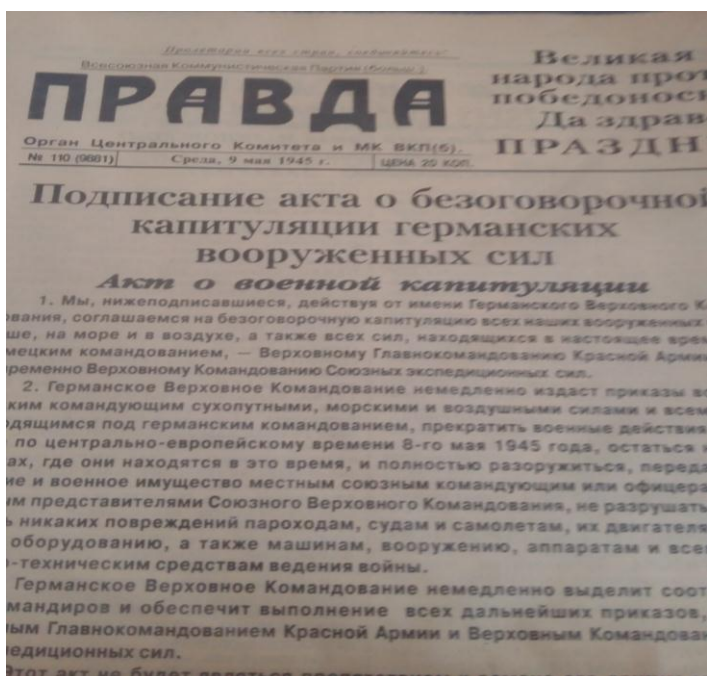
Пролетарии всех стран, соединяйтесь!
Всесоюзная Коммунистическая Партия (больш.)

ПРАВДА

Орган Центрального Комитета и МК ВКП(б).
№ 110 (9881) | Среда, 9 мая 1945 г. | ЦЕНА 20 КОП.

Великая
народа прот
победонос
Да здрав
ПРАЗДН

Подписание акта о безоговорочной капитуляции германских вооруженных сил

Акт о военной капитуляции

1. Мы, нижеподписавшиеся, действуя от имени Германского Верховного К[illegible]вания, соглашаемся на безоговорочную капитуляцию всех наших вооруженных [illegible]ше, на море и в воздухе, а также всех сил, находящихся в настоящее врем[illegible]мецким командованием, — Верховному Главнокомандованию Красной Арми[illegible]ременно Верховному Командованию Союзных экспедиционных сил.

2. Германское Верховное Командование немедленно издаст приказы в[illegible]ким командующим сухопутными, морскими и воздушными силами и всем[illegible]одящимся под германским командованием, прекратить военные действия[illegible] по центрально-европейскому времени 8-го мая 1945 года, остаться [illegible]ах, где они находятся в это время, и полностью разоружиться, переда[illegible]ие и военное имущество местным союзным командующим или офицера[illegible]м представителями Союзного Верховного Командования, не разрушать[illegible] никаких повреждений пароходам, судам и самолетам, их двигателя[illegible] оборудованию, а также машинам, вооружению, аппаратам и все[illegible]-техническим средствам ведения войны.

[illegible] Германское Верховное Командование немедленно выделит соот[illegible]мандиров и обеспечит выполнение всех дальнейших приказов, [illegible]ым Главнокомандованием Красной Армии и Верховным Командова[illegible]едиционных сил.

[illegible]